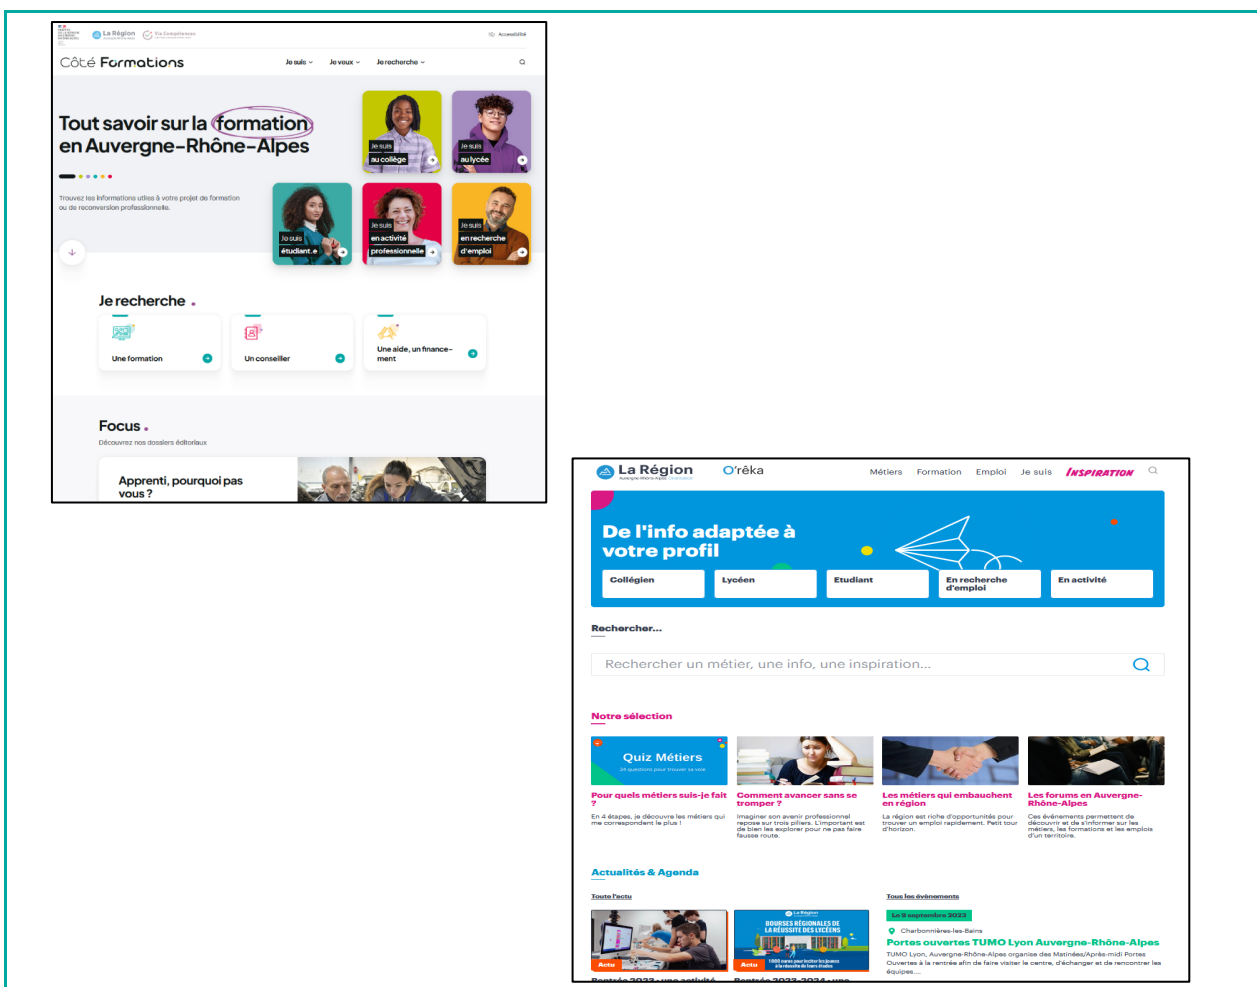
La Région Via Compétences Accessibilité

Côté Formations Je suis Je veux Je recherche

Tout savoir sur la formation en Auvergne-Rhône-Alpes

Trouvez les informations utiles à votre projet de formation ou de reconversion professionnelle.

Je suis au collège

Je suis au lycée

Je suis étudiant.e

Je suis en activité professionnelle

Je suis en recherche d'emploi

Je recherche .

Une formation

Un conseiller

Une aide, un financement

Focus .

Découvrez nos dossiers éditoriaux

Apprenti, pourquoi pas vous ?

La Région Auvergne-Rhône-Alpes Orientation O'rêka Métiers Formation Emploi Je suis INSPIRATION

De l'info adaptée à votre profil

Collégien

Lycéen

Etudiant

En recherche d'emploi

En activité

Rechercher...

Rechercher un métier, une info, une inspiration...

Notre sélection

Quiz Métiers
24 questions pour trouver sa voie

Pour quels métiers suis-je fait ?
En 4 étapes, je découvre les métiers qui me correspondent le plus !

Comment avancer sans se tromper ?
Imaginer son avenir professionnel repose sur trois piliers. L'important est de bien les explorer pour ne pas faire fausse route.

Les métiers qui embauchent en région
La région est riche d'opportunités pour trouver un emploi rapidement. Petit tour d'horizon.

Les forums en Auvergne-Rhône-Alpes
Ces événements permettent de découvrir et de s'informer sur les métiers, les formations et les emplois d'un territoire.

Actualités & Agenda

Toute l'actu

Tous les événements

Actu

BOURSES RÉGIONALES DE LA RÉUSSITE DES LYCÉENS

Actu

Le 9 septembre 2023

Charbonnières-les-Bains

Portes ouvertes TUMO Lyon Auvergne-Rhône-Alpes
TUMO Lyon, Auvergne-Rhône-Alpes organise des Matinées/Après-midi Portes Ouvertes à la rentrée afin de faire visiter le centre, d'échanger et de rencontrer les équipes....